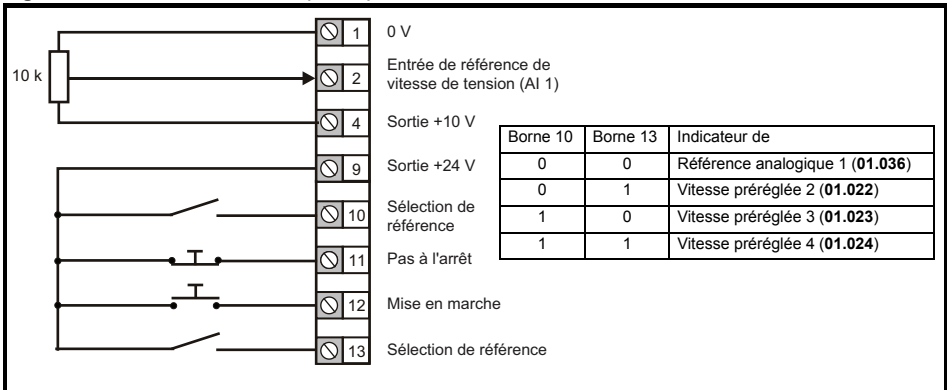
10 k

1 0 V

2 Entrée de référence de vitesse de tension (AI 1)

4 Sortie +10 V

9 Sortie +24 V

10 Sélection de référence

11 Pas à l'arrêt

12 Mise en marche

13 Sélection de référence

| Borne 10 | Borne 13 | Indicateur de |
|---|---|---|
| 0 | 0 | Référence analogique 1 (**01.036**) |
| 0 | 1 | Vitesse préréglée 2 (**01.022**) |
| 1 | 0 | Vitesse préréglée 3 (**01.023**) |
| 1 | 1 | Vitesse préréglée 4 (**01.024**) |